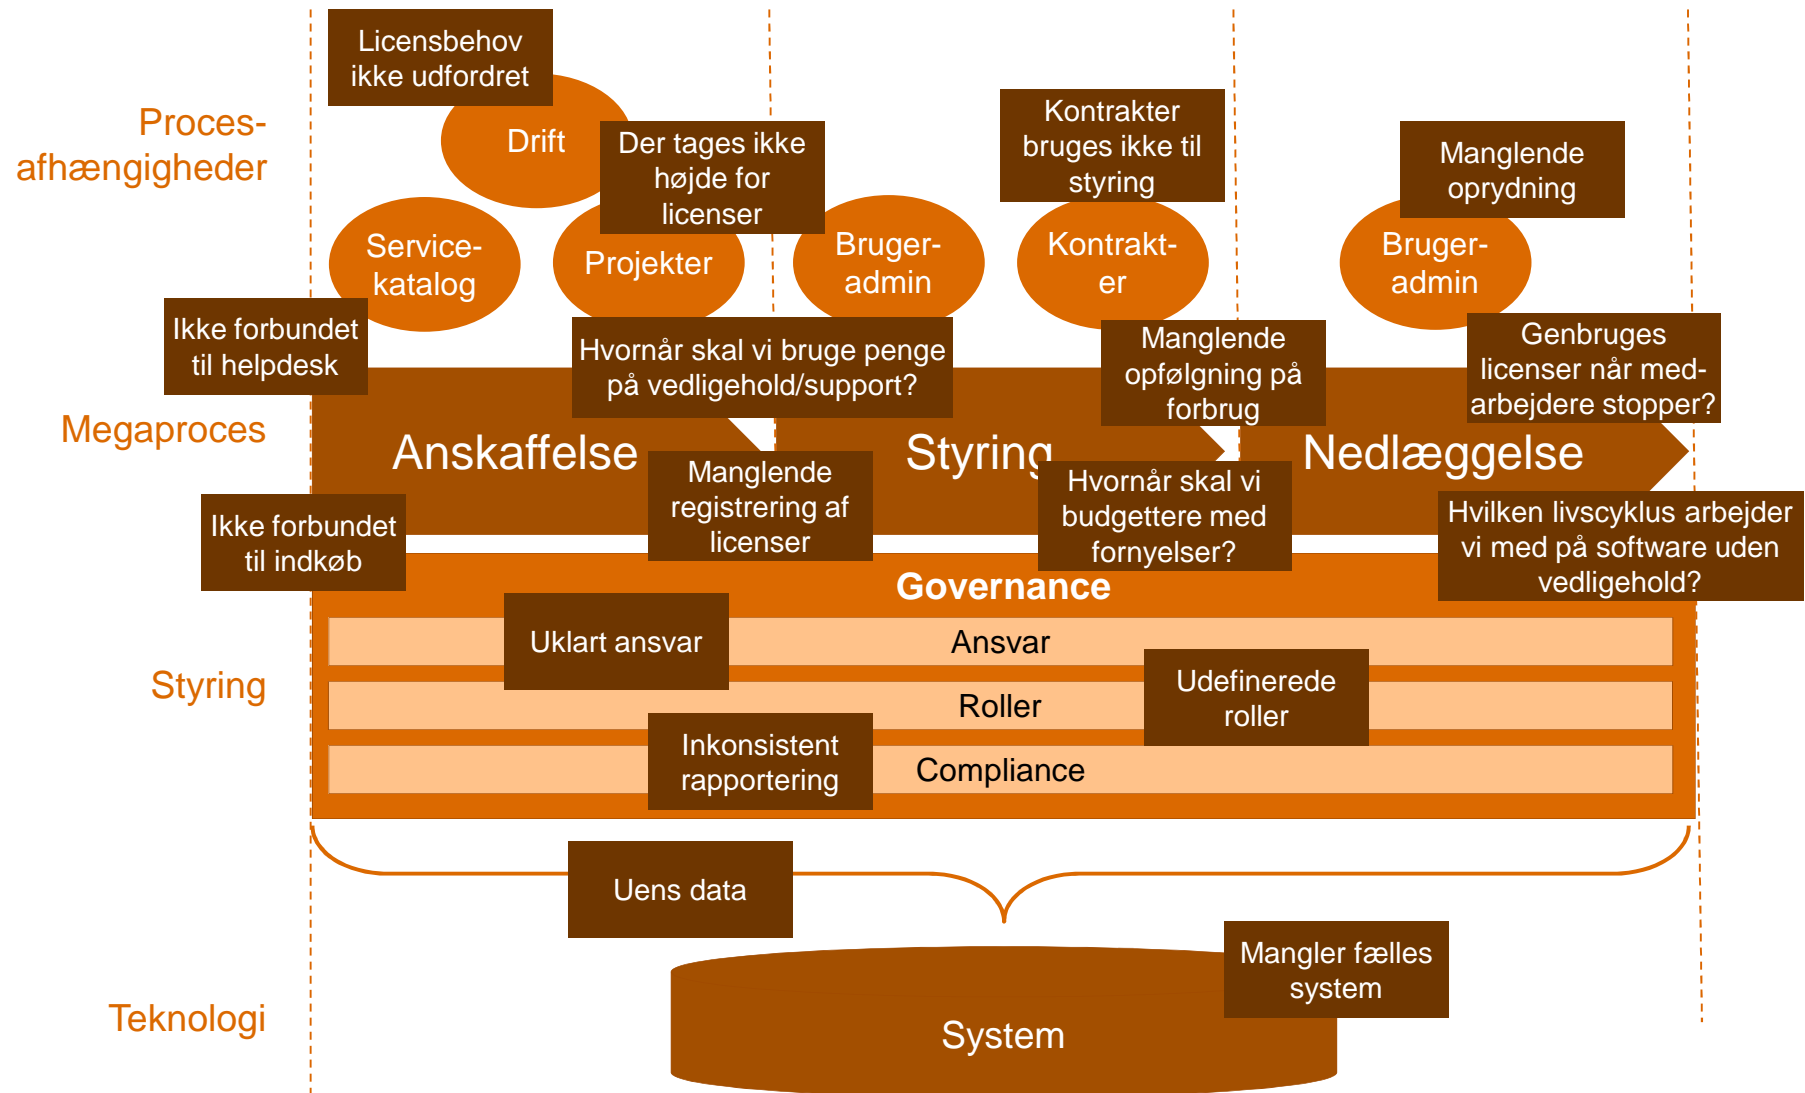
Proces-afhængigheder

Megaproces

Styring

Teknologi

Licensbehov ikke udfordret

Drift

Der tages ikke højde for licenser

Service-katalog

Projekter

Bruger-admin

Kontrakter bruges ikke til styring

Kontrakt-er

Manglende oprydning

Bruger-admin

Ikke forbundet til helpdesk

Hvornår skal vi bruge penge på vedligehold/support?

Manglende opfølgning på forbrug

Genbruges licenser når med-arbejdere stopper?

Anskaffelse

Styring

Nedlæggelse

Manglende registrering af licenser

Hvornår skal vi budgettere med fornyelser?

Hvilken livscyklus arbejder vi med på software uden vedligehold?

Ikke forbundet til indkøb

Governance

Uklart ansvar

Ansvar

Roller

Udefinerede roller

Inkonsistent rapportering

Compliance

Uens data

Mangler fælles system

System